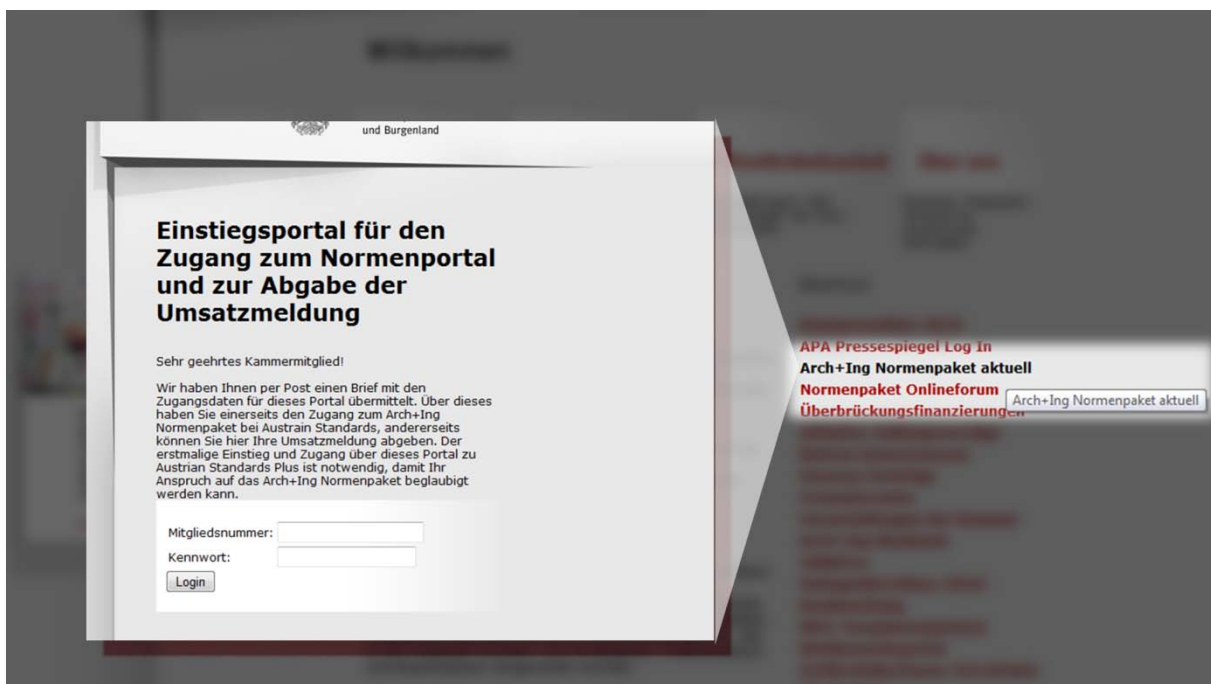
und Burgenland

Einstiegsportal für den Zugang zum Normenportal und zur Abgabe der Umsatzmeldung

Sehr geehrtes Kammermitglied!

Wir haben Ihnen per Post einen Brief mit den Zugangsdaten für dieses Portal übermittelt. Über dieses haben Sie einerseits den Zugang zum Arch+Ing Normenpaket bei Austrain Standards, andererseits können Sie hier Ihre Umsatzmeldung abgeben. Der erstmalige Einstieg und Zugang über dieses Portal zu Austrian Standards Plus ist notwendig, damit Ihr Anspruch auf das Arch+Ing Normenpaket beglaubigt werden kann.

Mitgliedsnummer:
Kennwort:
Login

APA Pressespiegel Log In
Arch+Ing Normenpaket aktuell
Normenpaket Onlineforum
Überbrückungsfinanzierungen
Arch+Ing Normenpaket aktuell